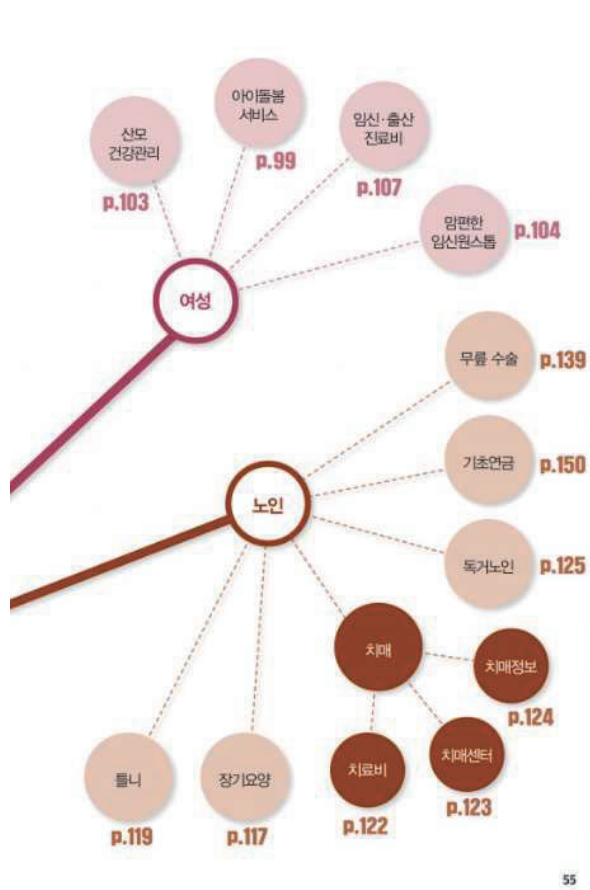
아이돌봄 서비스
p.99

산모 건강관리
p.103

임신·출산 진료비
p.107

맘편한 임신원스톱
p.104

여성

무릎 수술
p.139

기초연금
p.150

노인

독거노인
p.125

치매

치매정보
p.124

치매센터
p.123

치료비
p.122

틀니
p.119

장기요양
p.117

55